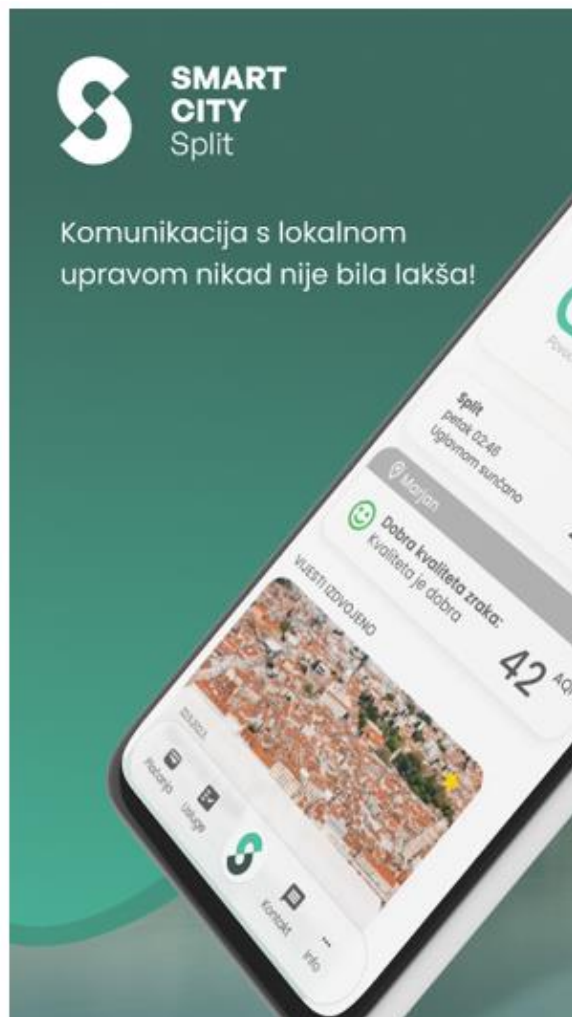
SMART
CITY
Split

Komunikacija s lokalnom upravom nikad nije bila lakša!

Pove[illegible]

Split
petak 02:48
Uglavnom sunčano

Marjan

Dobra kvaliteta zraka:
Kvaliteta je dobra

42 AQ

VIJESTI IZDVOJENO

Plaćanja
Usluge
Kontakt
Info